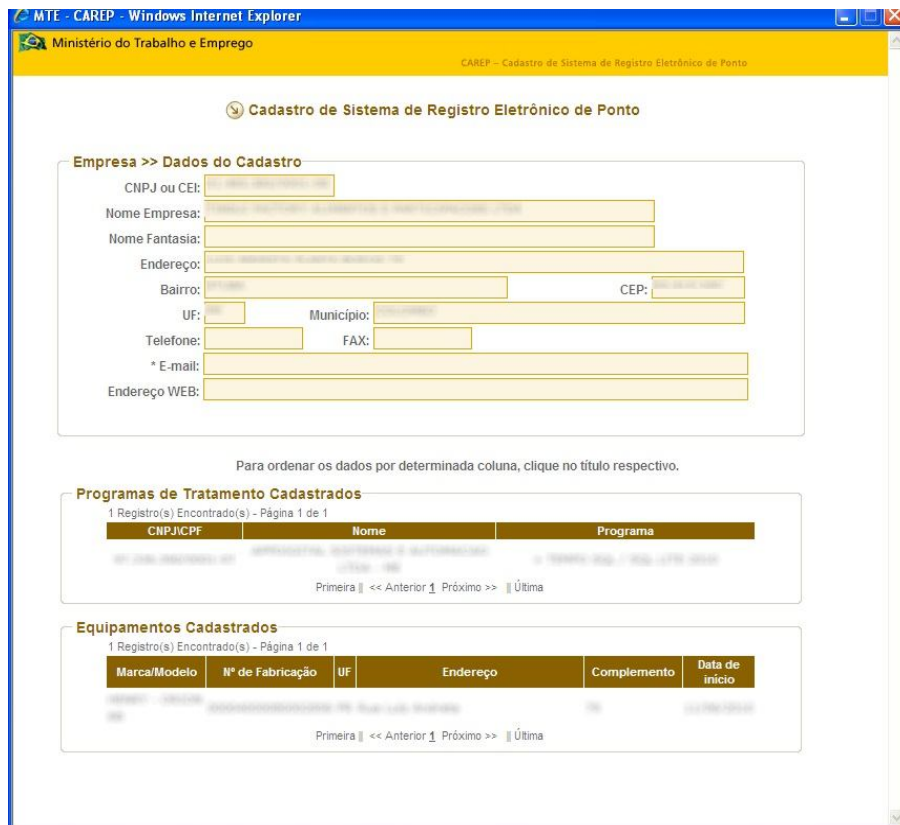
MTE - CAREP - Windows Internet Explorer

Ministério do Trabalho e Emprego

CAREP – Cadastro de Sistema de Registro Eletrônico de Ponto

Cadastro de Sistema de Registro Eletrônico de Ponto

Empresa >> Dados do Cadastro

CNPJ ou CEI: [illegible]
Nome Empresa: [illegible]
Nome Fantasia:
Endereço: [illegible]
Bairro: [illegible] CEP: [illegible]
UF: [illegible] Município: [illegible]
Telefone: FAX:
* E-mail:
Endereço WEB:

Para ordenar os dados por determinada coluna, clique no título respectivo.

Programas de Tratamento Cadastrados

1 Registro(s) Encontrado(s) - Página 1 de 1

| CNPJ\CPF | Nome | Programa |
|---|---|---|
| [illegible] | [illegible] | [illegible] |

Primeira || << Anterior 1 Próximo >> || Última

Equipamentos Cadastrados

1 Registro(s) Encontrado(s) - Página 1 de 1

| Marca/Modelo | Nº de Fabricação | UF | Endereço | Complemento | Data de início |
|---|---|---|---|---|---|
| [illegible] | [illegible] | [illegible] | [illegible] | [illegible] | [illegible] |

Primeira || << Anterior 1 Próximo >> || Última